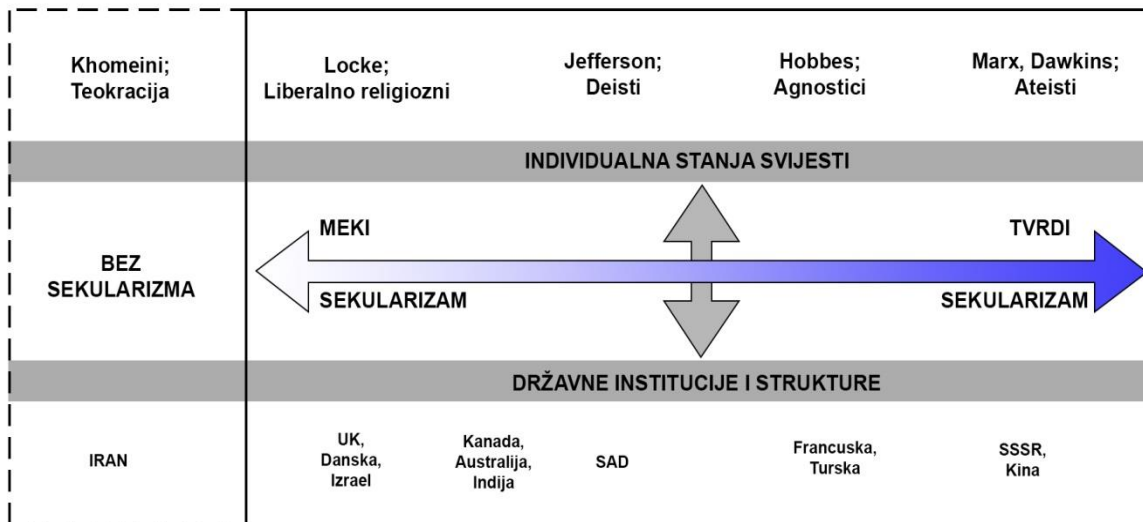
Khomeini; Teokracija

Locke; Liberalno religiozni

Jefferson; Deisti

Hobbes; Agnostici

Marx, Dawkins; Ateisti

INDIVIDUALNA STANJA SVIJESTI

BEZ SEKULARIZMA

MEKI

SEKULARIZAM

TVRDI

SEKULARIZAM

DRŽAVNE INSTITUCIJE I STRUKTURE

IRAN

UK, Danska, Izrael

Kanada, Australija, Indija

SAD

Francuska, Turska

SSSR, Kina